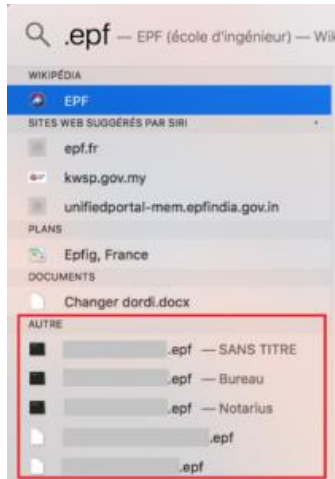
.epf — EPF (école d'ingénieur) — Wik

WIKIPÉDIA

EPF

SITES WEB SUGGÉRÉS PAR SIRI

epf.fr

kwsp.gov.my

unifiedportal-mem.epfindia.gov.in

PLANS

Epfig, France

DOCUMENTS

Changer dordi.docx

AUTRE

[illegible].epf — SANS TITRE

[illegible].epf — Bureau

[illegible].epf — Notarius

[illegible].epf

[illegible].epf